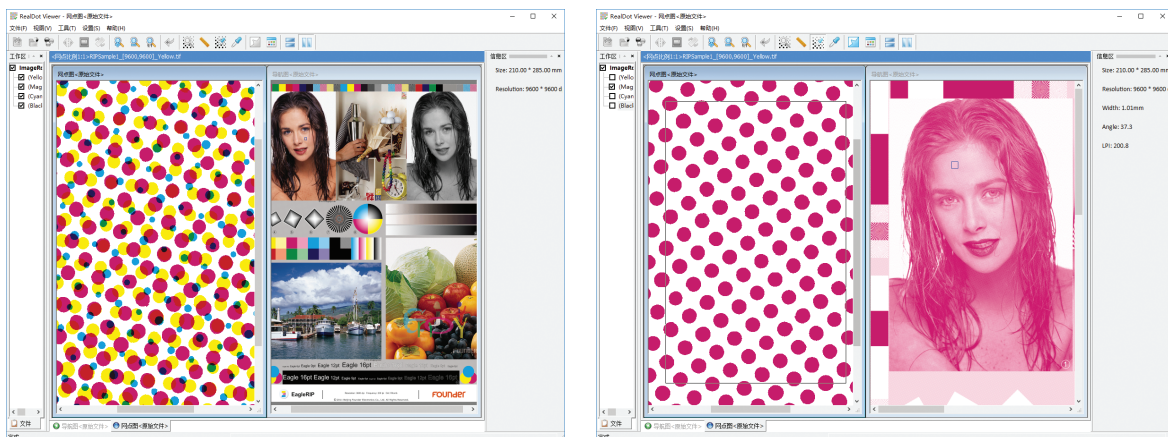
RealDot Viewer - 网点图<原始文件>

文件(F) 视图(V) 工具(T) 设置(S) 帮助(H)

工作区
ImageRe
(Yello
(Mag
(Cyan
(Black

<网点比例1:1>RIPSample1_[9600,9600]_Yellow.tif

网点图<原始文件>

导航图<原始文件>

Eagle 16pt Eagle 16pt

EagleRIP

Founder

信息区

Size: 210.00 * 285.00 mm

Resolution: 9600 * 9600 d

文件

导航图<原始文件>

网点图<原始文件>

RealDot Viewer - 网点图<原始文件>

文件(F) 视图(V) 工具(T) 设置(S) 帮助(H)

工作区
ImageRe
(Yello
(Mag
(Cyan
(Black

<网点比例1:1>RIPSample1_[9600,9600]_Yellow.tif

网点图<原始文件>

导航图<原始文件>

信息区

Size: 210.00 * 285.00 mm

Resolution: 9600 * 9600 d

Width: 1.01mm

Angle: 37.3

LPI: 200.8

文件

导航图<原始文件>

网点图<原始文件>